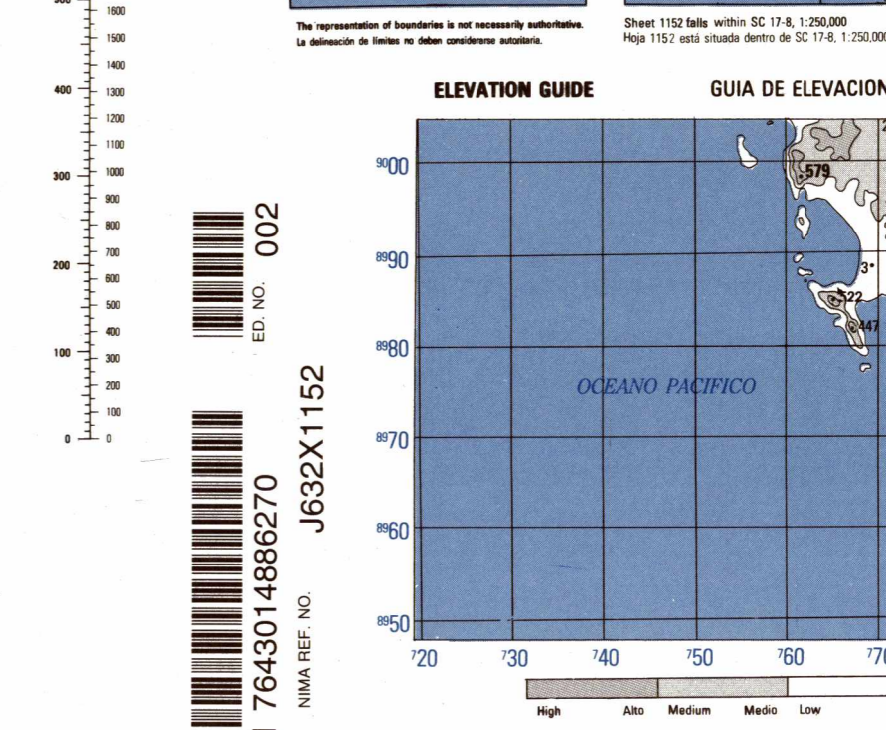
1600
1500
1400
400 1300
1200
1100
300 1000
900
800
700
200 600
500
400
100 300
200
100
0 0

The representation of boundaries is not necessarily authoritative.
La delineación de límites no deben considerarse autoritaria.

Sheet 1152 falls within SC 17-8, 1:250,000
Hoja 1152 está situada dentro de SC 17-8, 1:250,000

ED. NO. 002

764301488627​0

NIMA REF. NO. J632X1152

ELEVATION GUIDE

GUIA DE ELEVACION

$^{90}00$
$^{89}90$
$^{89}80$
$^{89}70$
$^{89}60$
$^{89}50$

579
3
522
447

OCEANO PACIFICO

$^{7}20$ $^{7}30$ $^{7}40$ $^{7}50$ $^{7}60$ $^{7}7$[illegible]

High Alto Medium Medio Low